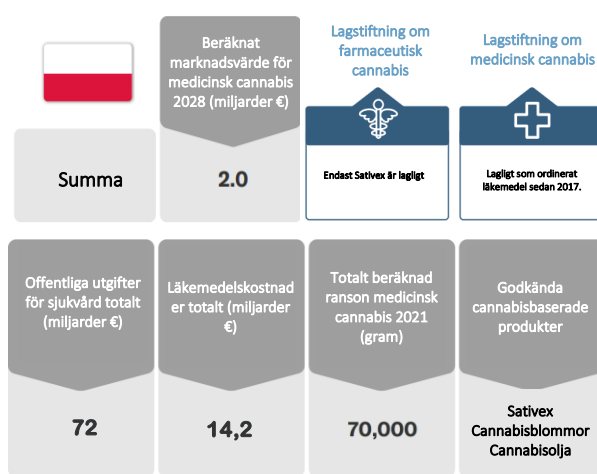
Beräknat marknadsvärde för medicinsk cannabis 2028 (miljarder €)

Lagstiftning om farmaceutisk cannabis

Lagstiftning om medicinsk cannabis

Summa

2.0

Endast Sativex är lagligt

Lagligt som ordinerat läkemedel sedan 2017.

Offentliga utgifter för sjukvård totalt (miljarder €)

Läkemedelskostnader totalt (miljarder €)

Totalt beräknad ranson medicinsk cannabis 2021 (gram)

Godkända cannabisbaserade produkter

72

14,2

70,000

Sativex
Cannabisblommor
Cannabisolja